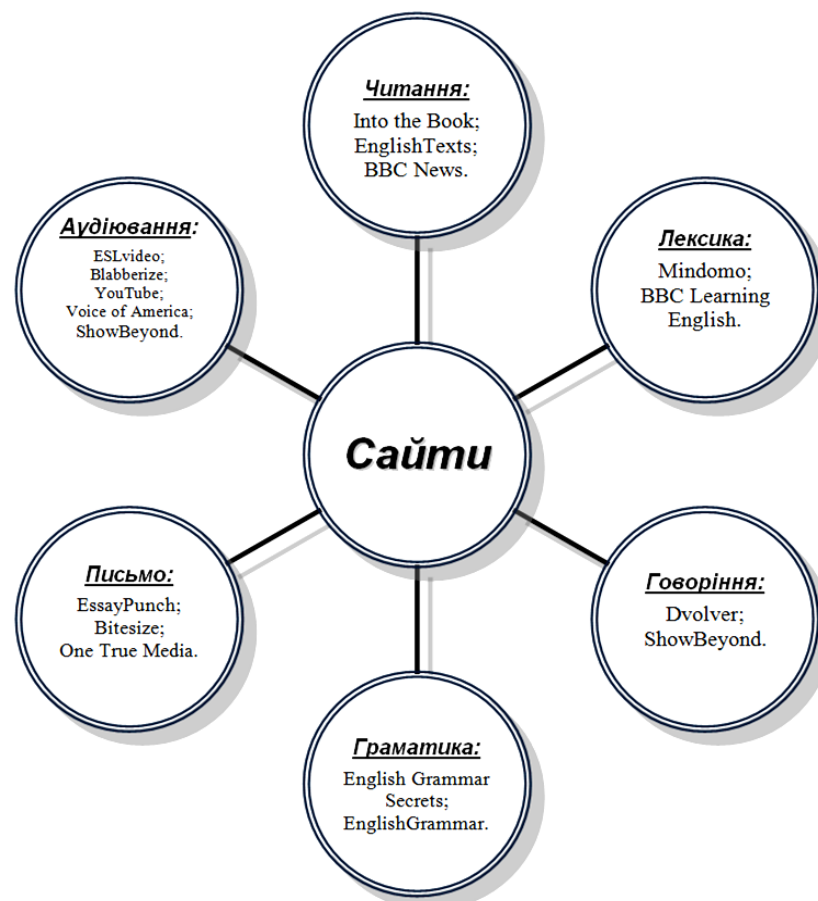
Читання:
Into the Book;
EnglishTexts;
BBC News.

Аудіювання:
ESLvideo;
Blabberize;
YouTube;
Voice of America;
ShowBeyond.

Лексика:
Mindomo;
BBC Learning English.

Сайти

Письмо:
EssayPunch;
Bitesize;
One True Media.

Говоріння:
Dvolver;
ShowBeyond.

Граматика:
English Grammar Secrets;
EnglishGrammar.